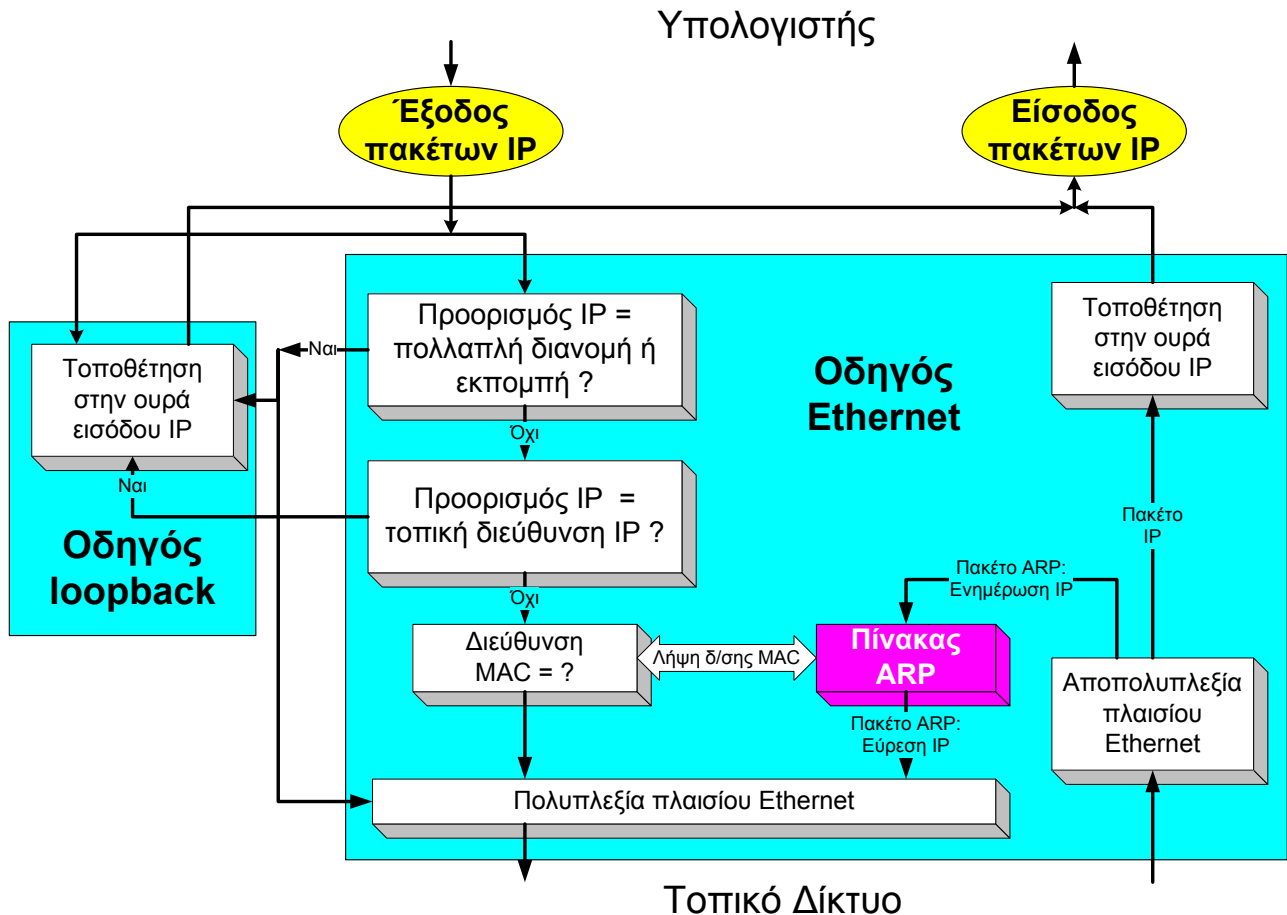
Υπολογιστής

Έξοδος πακέτων IP

Είσοδος πακέτων IP

Τοποθέτηση στην ουρά εισόδου IP

Ναι

Προορισμός IP = πολλαπλή διανομή ή εκπομπή ?

Οδηγός Ethernet

Τοποθέτηση στην ουρά εισόδου IP

Όχι

Ναι

Προορισμός IP = τοπική διεύθυνση IP ?

Οδηγός loopback

Πακέτο IP

Πακέτο ARP: Ενημέρωση IP

Όχι

Διεύθυνση MAC = ?

Λήψη δ/σης MAC

Πίνακας ARP

Αποπολυπλεξία πλαισίου Ethernet

Πακέτο ARP: Εύρεση IP

Πολυπλεξία πλαισίου Ethernet

Τοπικό Δίκτυο